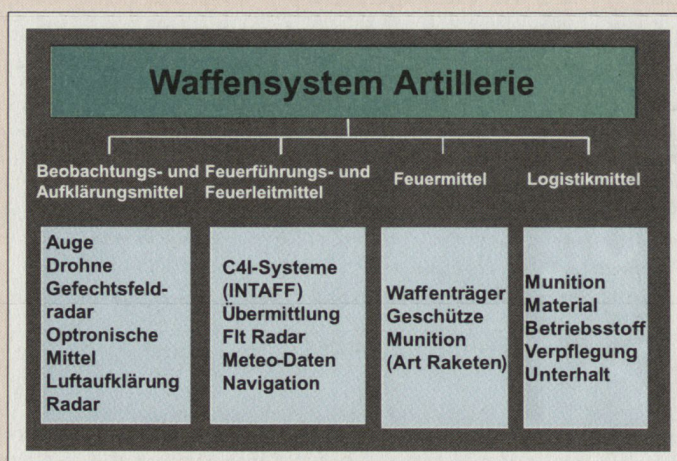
Waffensystem Artillerie

Beobachtungs- und Aufklärungsmittel

Feuerführungs- und Feuerleitmittel

Feuermittel

Logistikmittel

Auge
Drohne
Gefechtsfeldradar
Optronische Mittel
Luftaufklärung
Radar

C4I-Systeme (INTAFF)
Übermittlung
Flt Radar
Meteo-Daten
Navigation

Waffenträger
Geschütze
Munition
(Art Raketen)

Munition
Material
Betriebsstoff
Verpflegung
Unterhalt